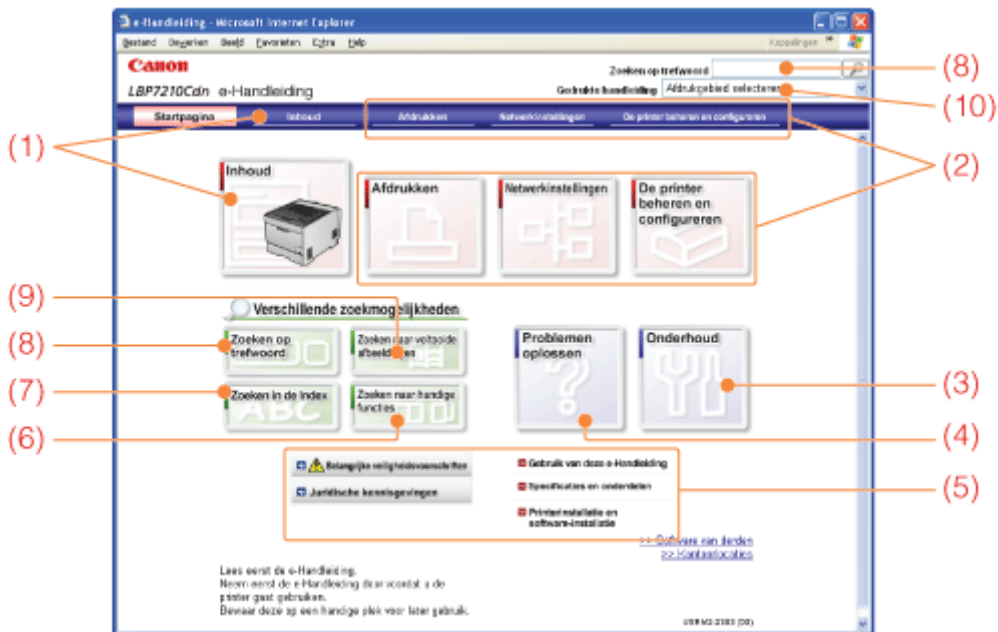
e-Handleiding - Microsoft Internet Explorer

Bestand Bewerken Beeld Favorieten Extra Help

Koppelingen

Canon

LBP7210Cdn e-Handleiding

Zoeken op trefwoord

Gedrukte handleiding Afdrukgebied selecteren

Startpagina Inhoud Afdrukken Netwerkinstellingen De printer beheren en configureren

Inhoud

Afdrukken

Netwerkinstellingen

De printer beheren en configureren

Verschillende zoekmogelijkheden

Zoeken op trefwoord

Zoeken naar veelgebruikte afbeeldingen

Zoeken in de index

Zoeken naar handige functies

Problemen oplossen

Onderhoud

Belangrijke veiligheidsvoorschriften

Juridische kennisgevingen

Gebruik van deze e-Handleiding

Specificaties en onderdelen

Printerinstallatie en software-installatie

>> Software van derden
>> Kantoorlocaties

Lees eerst de e-Handleiding.
Neem eerst de e-Handleiding door voordat u de printer gaat gebruiken.
Bewaar deze op een handige plek voor later gebruik.

USRM2-2303 (00)

(1) (2) (3) (4) (5) (6) (7) (8) (8) (9) (10)